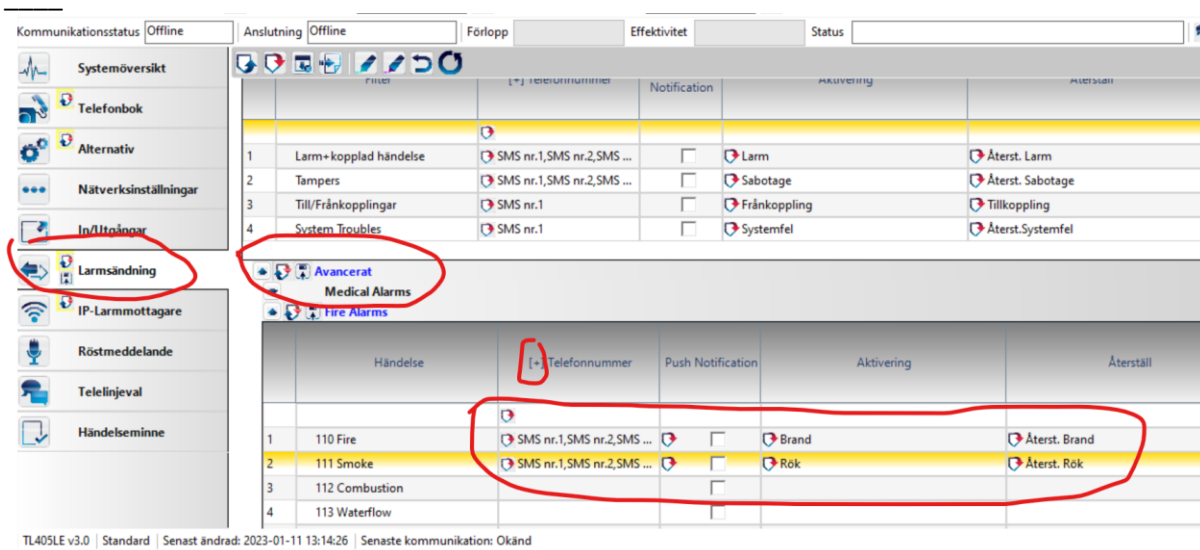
Kommunikationsstatus Offline Anslutning Offline Förlopp Effektivitet Status

Systemöversikt
Telefonbok
Alternativ
Nätverksinställningar
In/Utgångar
Larmsändning
IP-Larmmottagare
Röstmeddelande
Telelinjeval
Händelseminne

| | Filter | [+] Telefonnummer | Notification | Aktivering | Återställ |
|---|---|---|---|---|---|
| | | | | | |
| 1 | Larm+kopplad händelse | SMS nr.1,SMS nr.2,SMS ... | | Larm | Återst. Larm |
| 2 | Tampers | SMS nr.1,SMS nr.2,SMS ... | | Sabotage | Återst. Sabotage |
| 3 | Till/Frånkopplingar | SMS nr.1 | | Frånkoppling | Tillkoppling |
| 4 | System Troubles | SMS nr.1 | | Systemfel | Återst.Systemfel |

Avancerat
Medical Alarms
Fire Alarms

| | Händelse | [+] Telefonnummer | Push Notification | Aktivering | Återställ |
|---|---|---|---|---|---|
| | | | | | |
| 1 | 110 Fire | SMS nr.1,SMS nr.2,SMS ... | | Brand | Återst. Brand |
| 2 | 111 Smoke | SMS nr.1,SMS nr.2,SMS ... | | Rök | Återst. Rök |
| 3 | 112 Combustion | | | | |
| 4 | 113 Waterflow | | | | |

TL405LE v3.0 | Standard | Senast ändrad: 2023-01-11 13:14:26 | Senaste kommunikation: Okänd